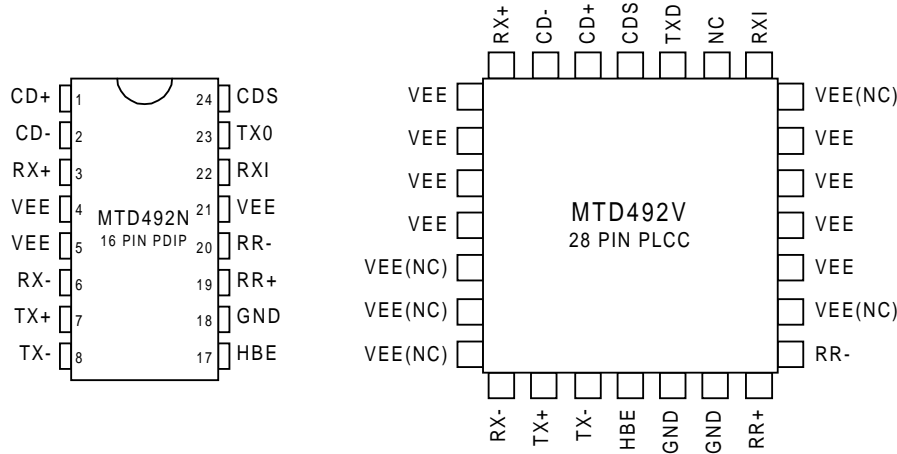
CD+ 1
CD- 2
RX+ 3
VEE 4
VEE 5
RX- 6
TX+ 7
TX- 8

MTD492N
16 PIN PDIP

24 CDS
23 TX0
22 RXI
21 VEE
20 RR-
19 RR+
18 GND
17 HBE

RX+ CD- CD+ CDS TXD NC RXI

VEE
VEE
VEE
VEE
VEE(NC)
VEE(NC)
VEE(NC)

MTD492V
28 PIN PLCC

VEE(NC)
VEE
VEE
VEE
VEE
VEE(NC)
RR-

RX- TX+ TX- HBE GND GND RR+